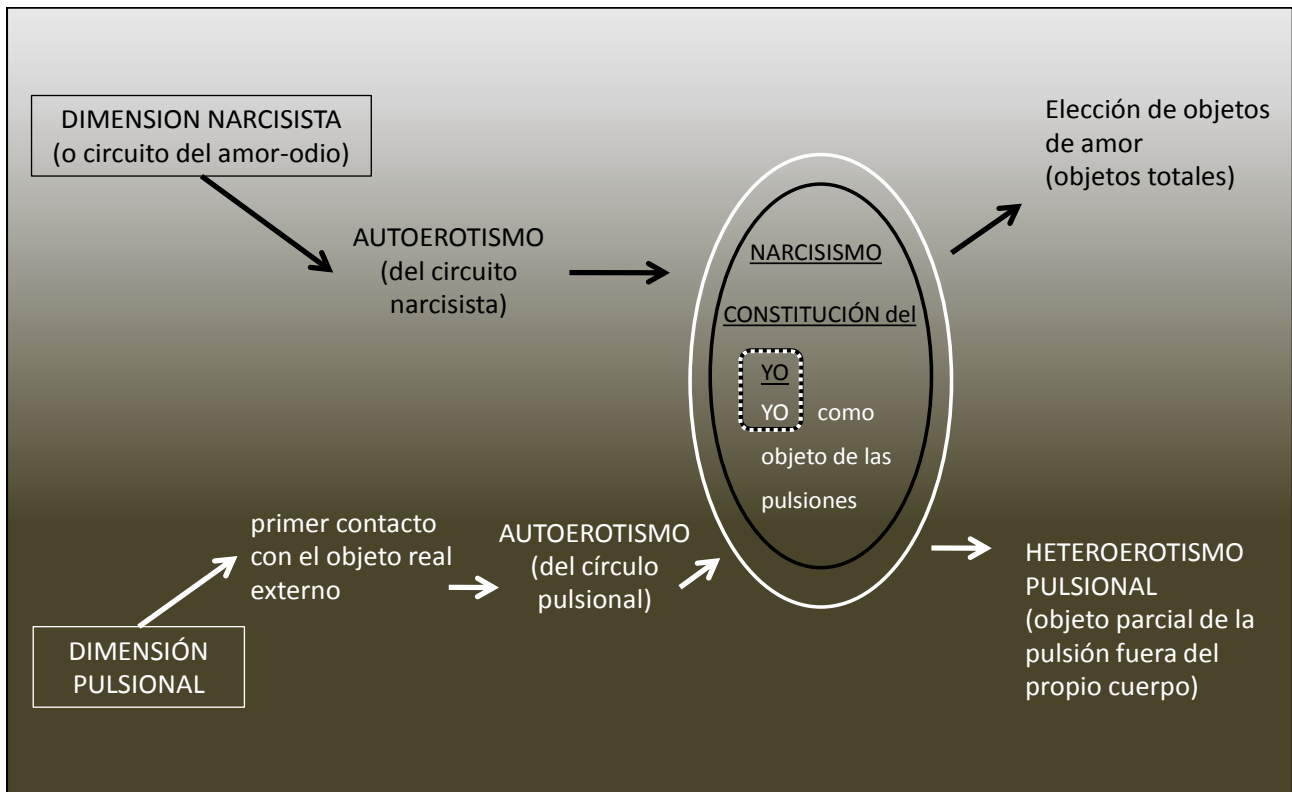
DIMENSION NARCISISTA
(o circuito del amor-odio)

AUTOEROTISMO
(del circuito narcisista)

NARCISISMO

CONSTITUCIÓN del

YO

YO como objeto de las pulsiones

Elección de objetos de amor
(objetos totales)

primer contacto con el objeto real externo

AUTOEROTISMO
(del círculo pulsional)

HETEROEROTISMO PULSIONAL
(objeto parcial de la pulsión fuera del propio cuerpo)

DIMENSIÓN PULSIONAL